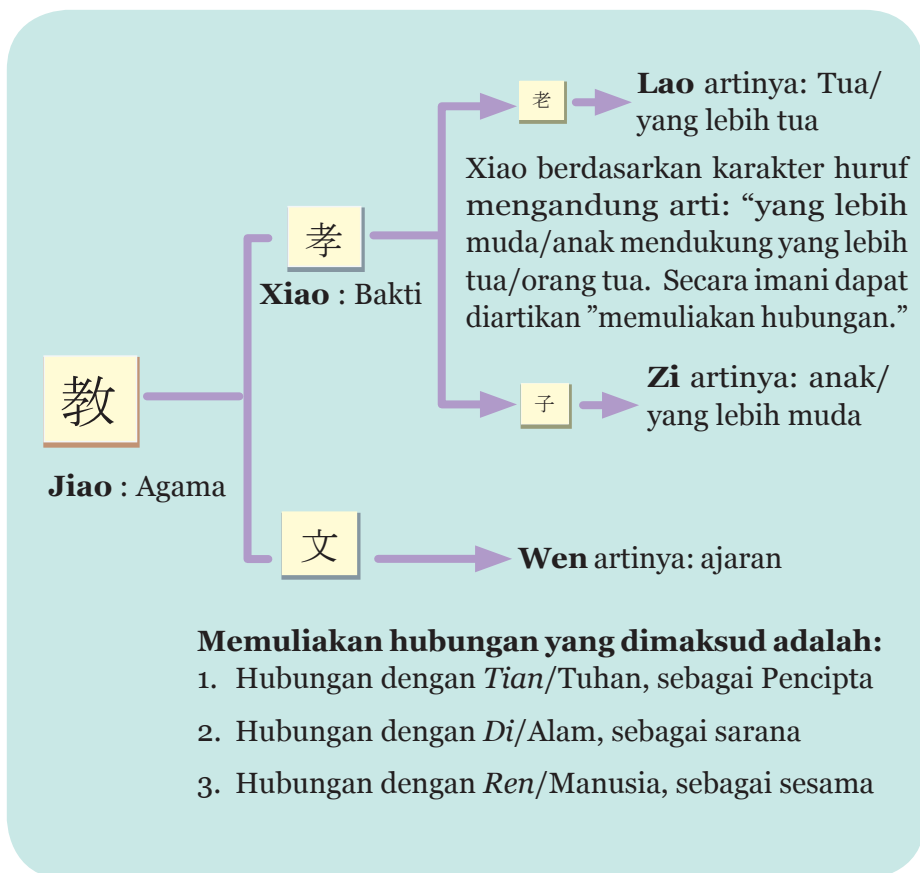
教

**Jiao** : Agama

孝

**Xiao** : Bakti

老

**Lao** artinya: Tua/ yang lebih tua

Xiao berdasarkan karakter huruf mengandung arti: “yang lebih muda/anak mendukung yang lebih tua/orang tua. Secara imani dapat diartikan ”memuliakan hubungan.”

子

**Zi** artinya: anak/ yang lebih muda

文

**Wen** artinya: ajaran

**Memuliakan hubungan yang dimaksud adalah:**
1. Hubungan dengan *Tian*/Tuhan, sebagai Pencipta
2. Hubungan dengan *Di*/Alam, sebagai sarana
3. Hubungan dengan *Ren*/Manusia, sebagai sesama